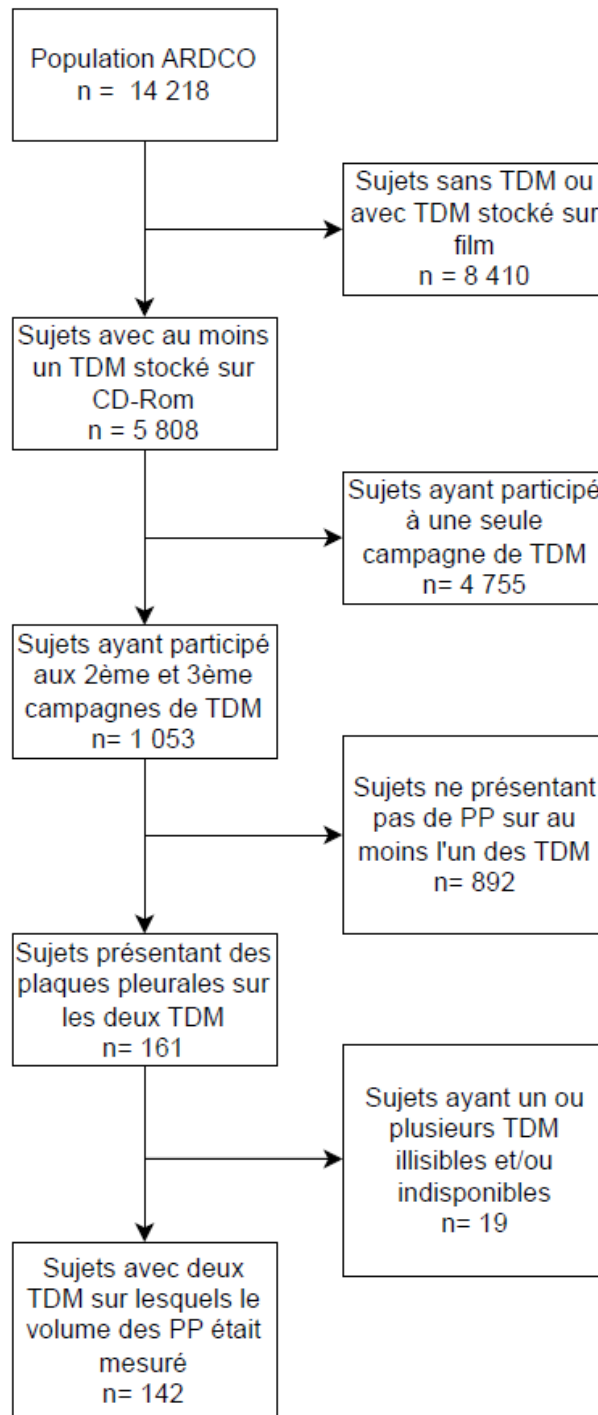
Population ARDCO
n = 14 218

Sujets sans TDM ou avec TDM stocké sur film
n = 8 410

Sujets avec au moins un TDM stocké sur CD-Rom
n = 5 808

Sujets ayant participé à une seule campagne de TDM
n= 4 755

Sujets ayant participé aux 2ème et 3ème campagnes de TDM
n= 1 053

Sujets ne présentant pas de PP sur au moins l'un des TDM
n= 892

Sujets présentant des plaques pleurales sur les deux TDM
n= 161

Sujets ayant un ou plusieurs TDM illisibles et/ou indisponibles
n= 19

Sujets avec deux TDM sur lesquels le volume des PP était mesuré
n= 142